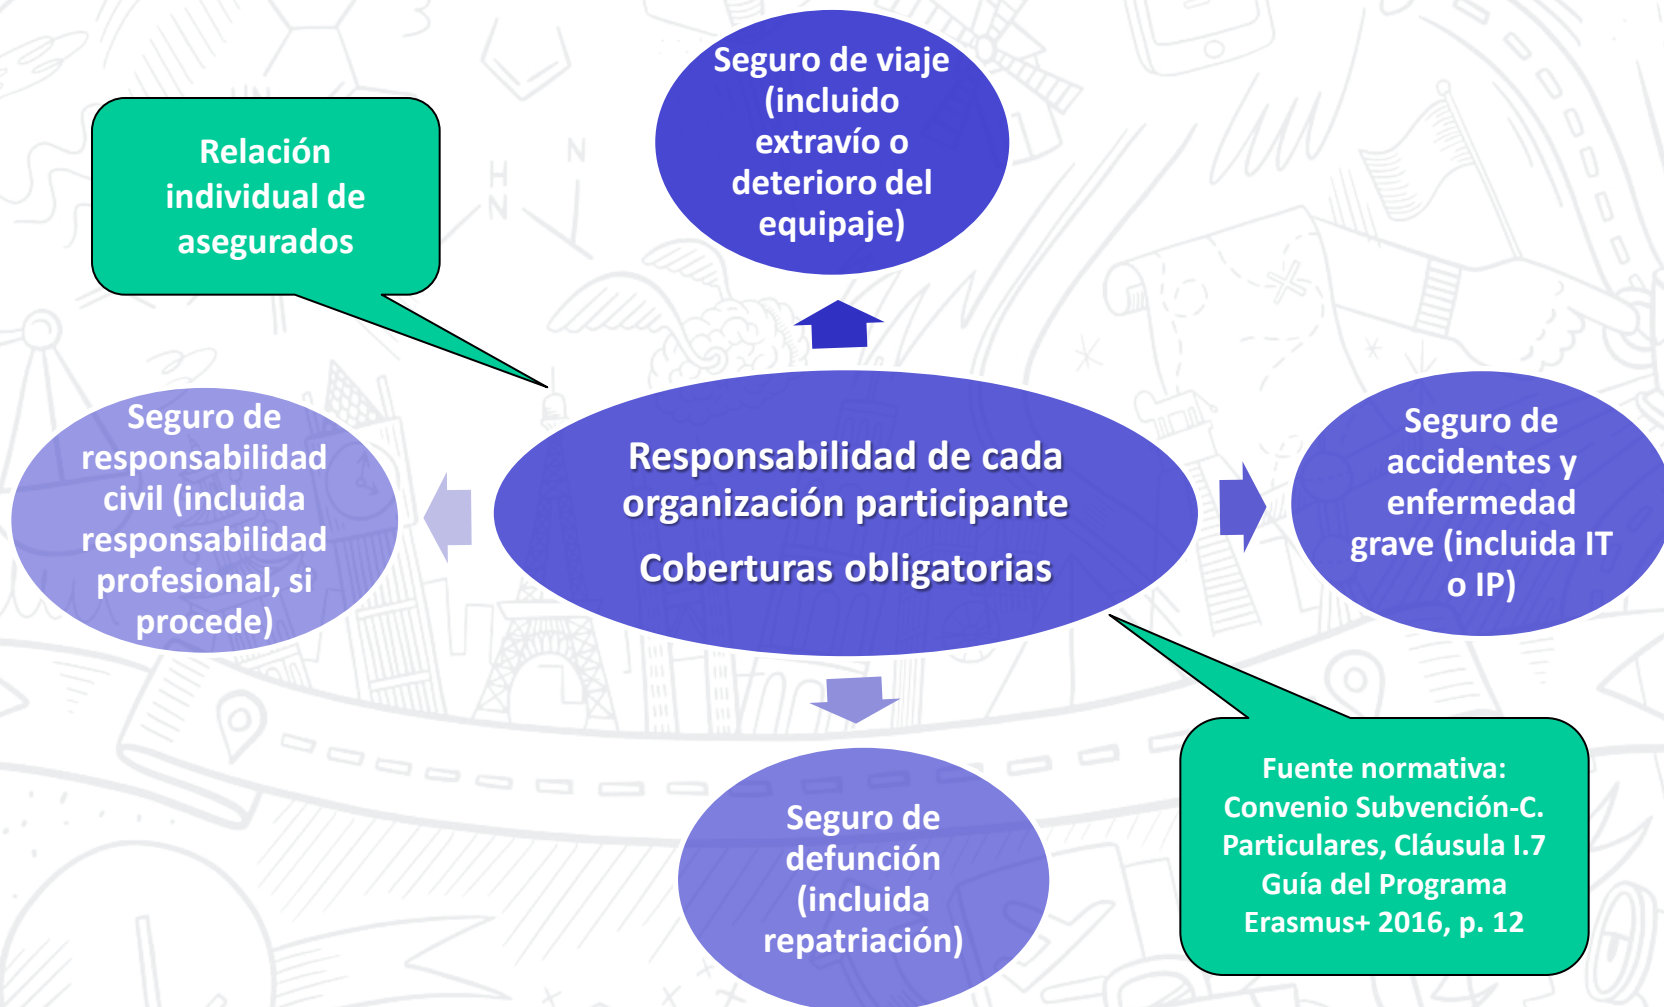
Relación individual de asegurados

Seguro de viaje (incluido extravío o deterioro del equipaje)

Seguro de responsabilidad civil (incluida responsabilidad profesional, si procede)

Responsabilidad de cada organización participante

Coberturas obligatorias

Seguro de accidentes y enfermedad grave (incluida IT o IP)

Seguro de defunción (incluida repatriación)

Fuente normativa:
Convenio Subvención-C. Particulares, Cláusula I.7
Guía del Programa Erasmus+ 2016, p. 12